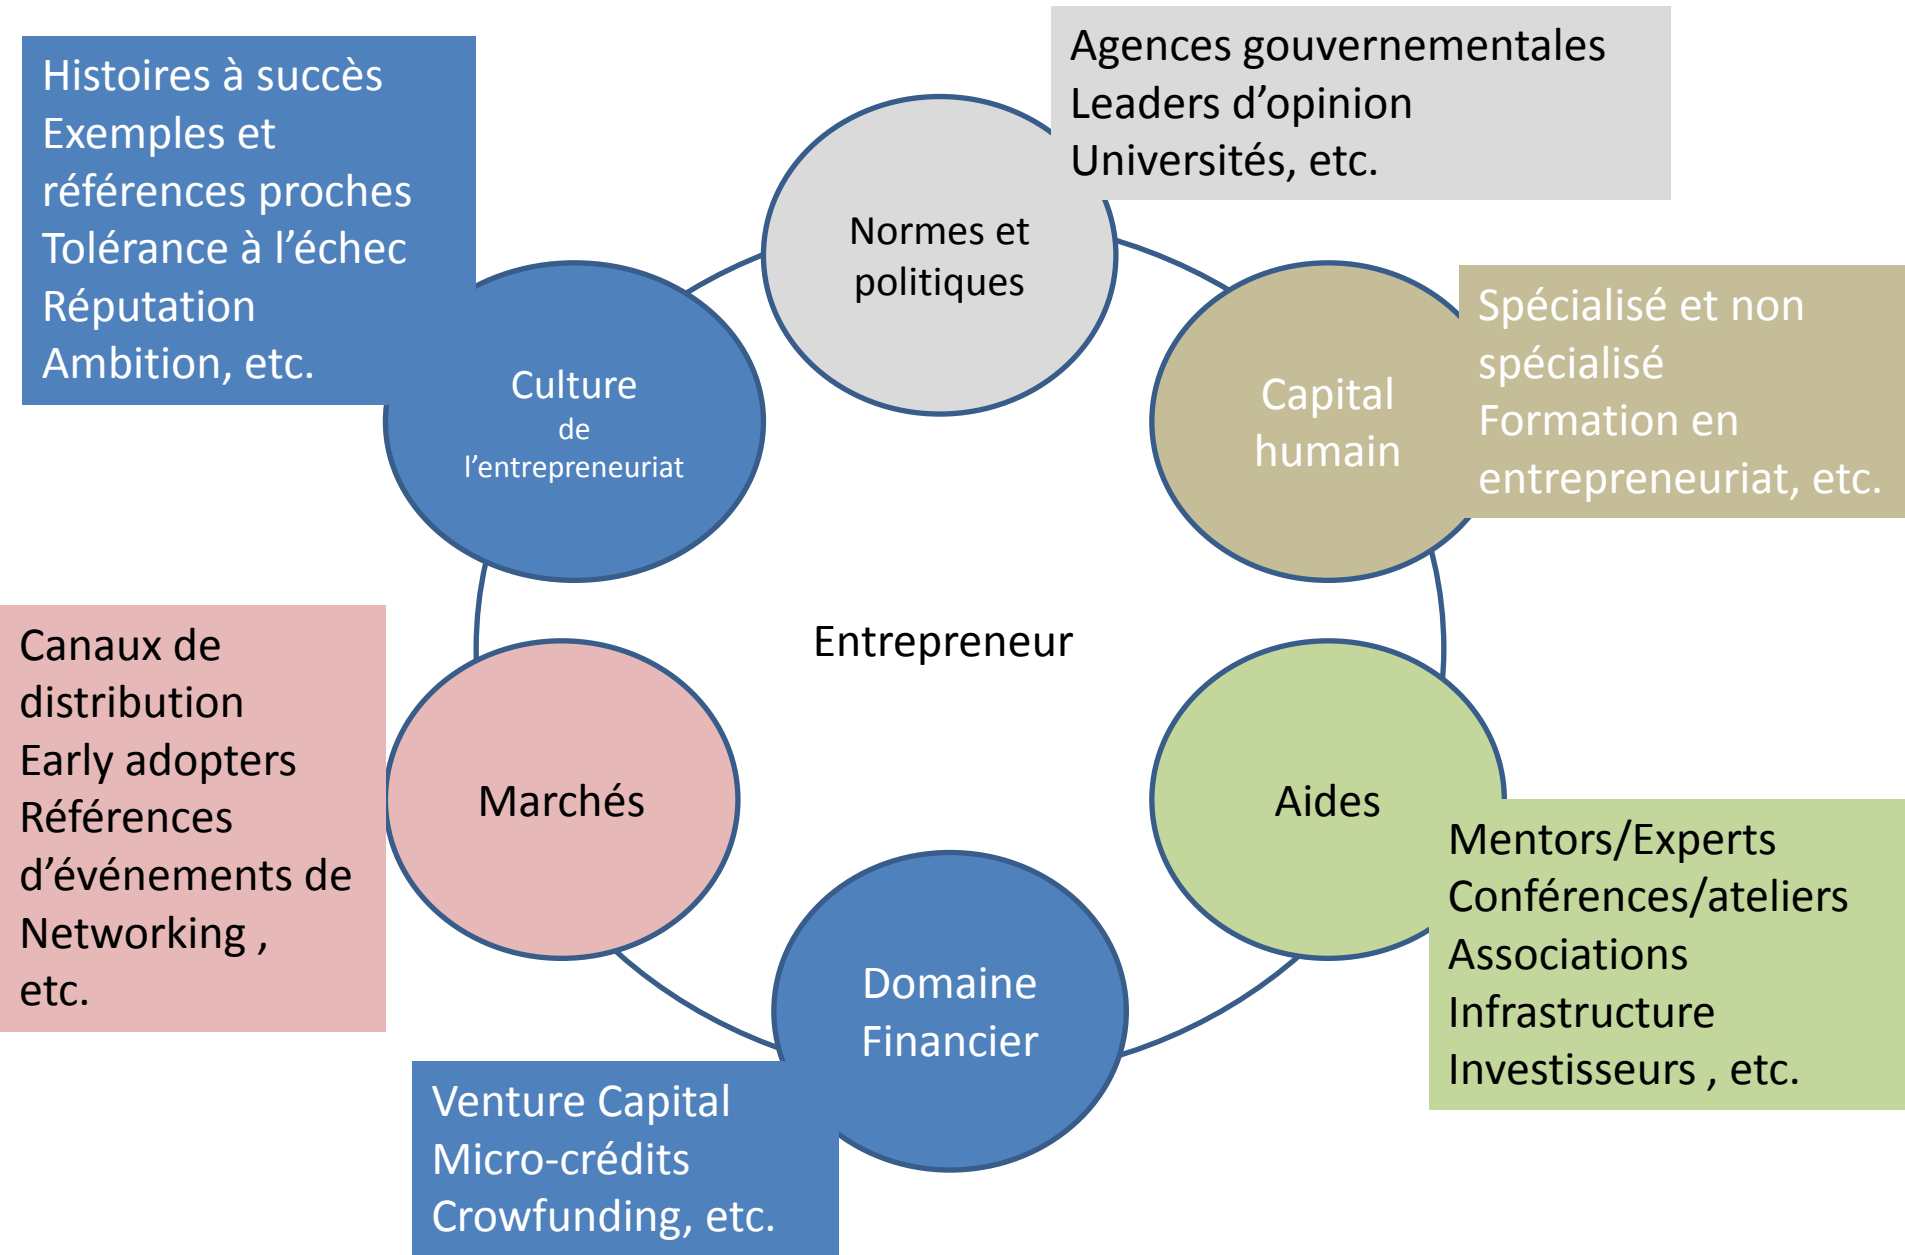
Histoires à succès
Exemples et références proches
Tolérance à l'échec
Réputation
Ambition, etc.

Normes et politiques

Agences gouvernementales
Leaders d'opinion
Universités, etc.

Culture de l'entrepreneuriat

Capital humain

Spécialisé et non spécialisé
Formation en entrepreneuriat, etc.

Entrepreneur

Canaux de distribution
Early adopters
Références d'événements de Networking , etc.

Marchés

Aides

Mentors/Experts
Conférences/ateliers
Associations
Infrastructure
Investisseurs , etc.

Domaine Financier

Venture Capital
Micro-crédits
Crowfunding, etc.